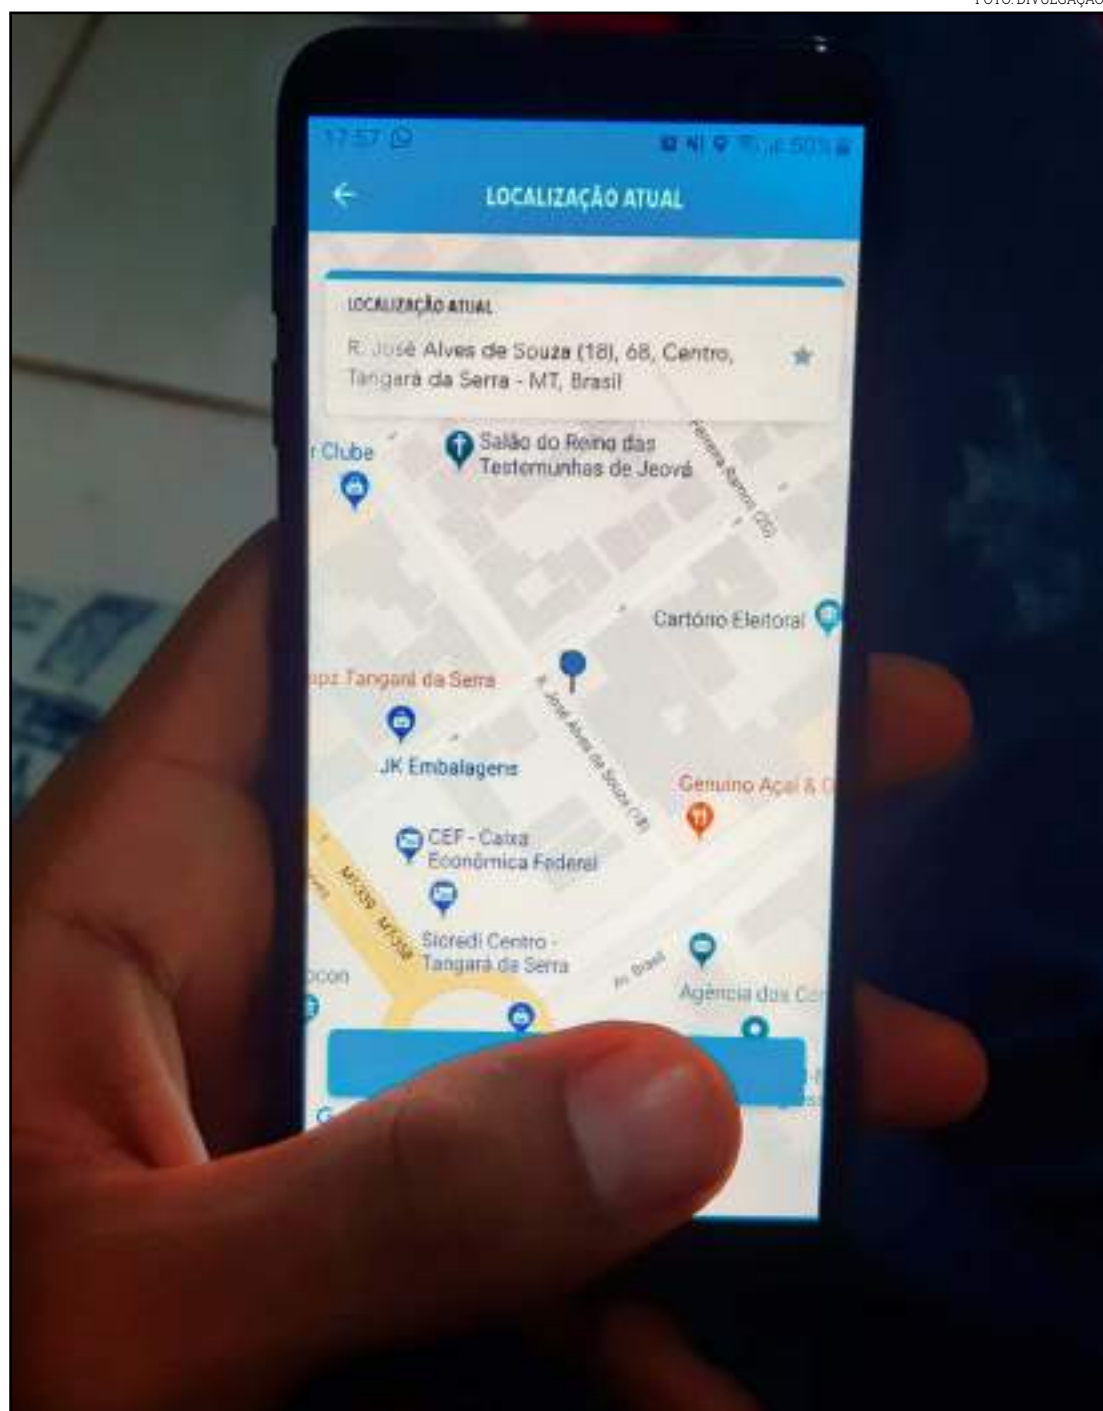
FOTO: DIVULGAÇÃO

17:57

50%

LOCALIZAÇÃO ATUAL

LOCALIZAÇÃO ATUAL

R. José Alves de Souza (18), 68, Centro, Tangará da Serra - MT, Brasil

r Clube

Salão do Reino das Testemunhas de Jeová

Ferreira Ramos (20)

Cartório Eleitoral

pz Tangará da Serra

R. José Alves de Souza (18)

JK Embalagens

Genuíno Açaí & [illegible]

CEF - Caixa Econômica Federal

MT-339

MT-358

Sicredi Centro - Tangará da Serra

Av. Brasil

ocon

Agência dos Co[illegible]